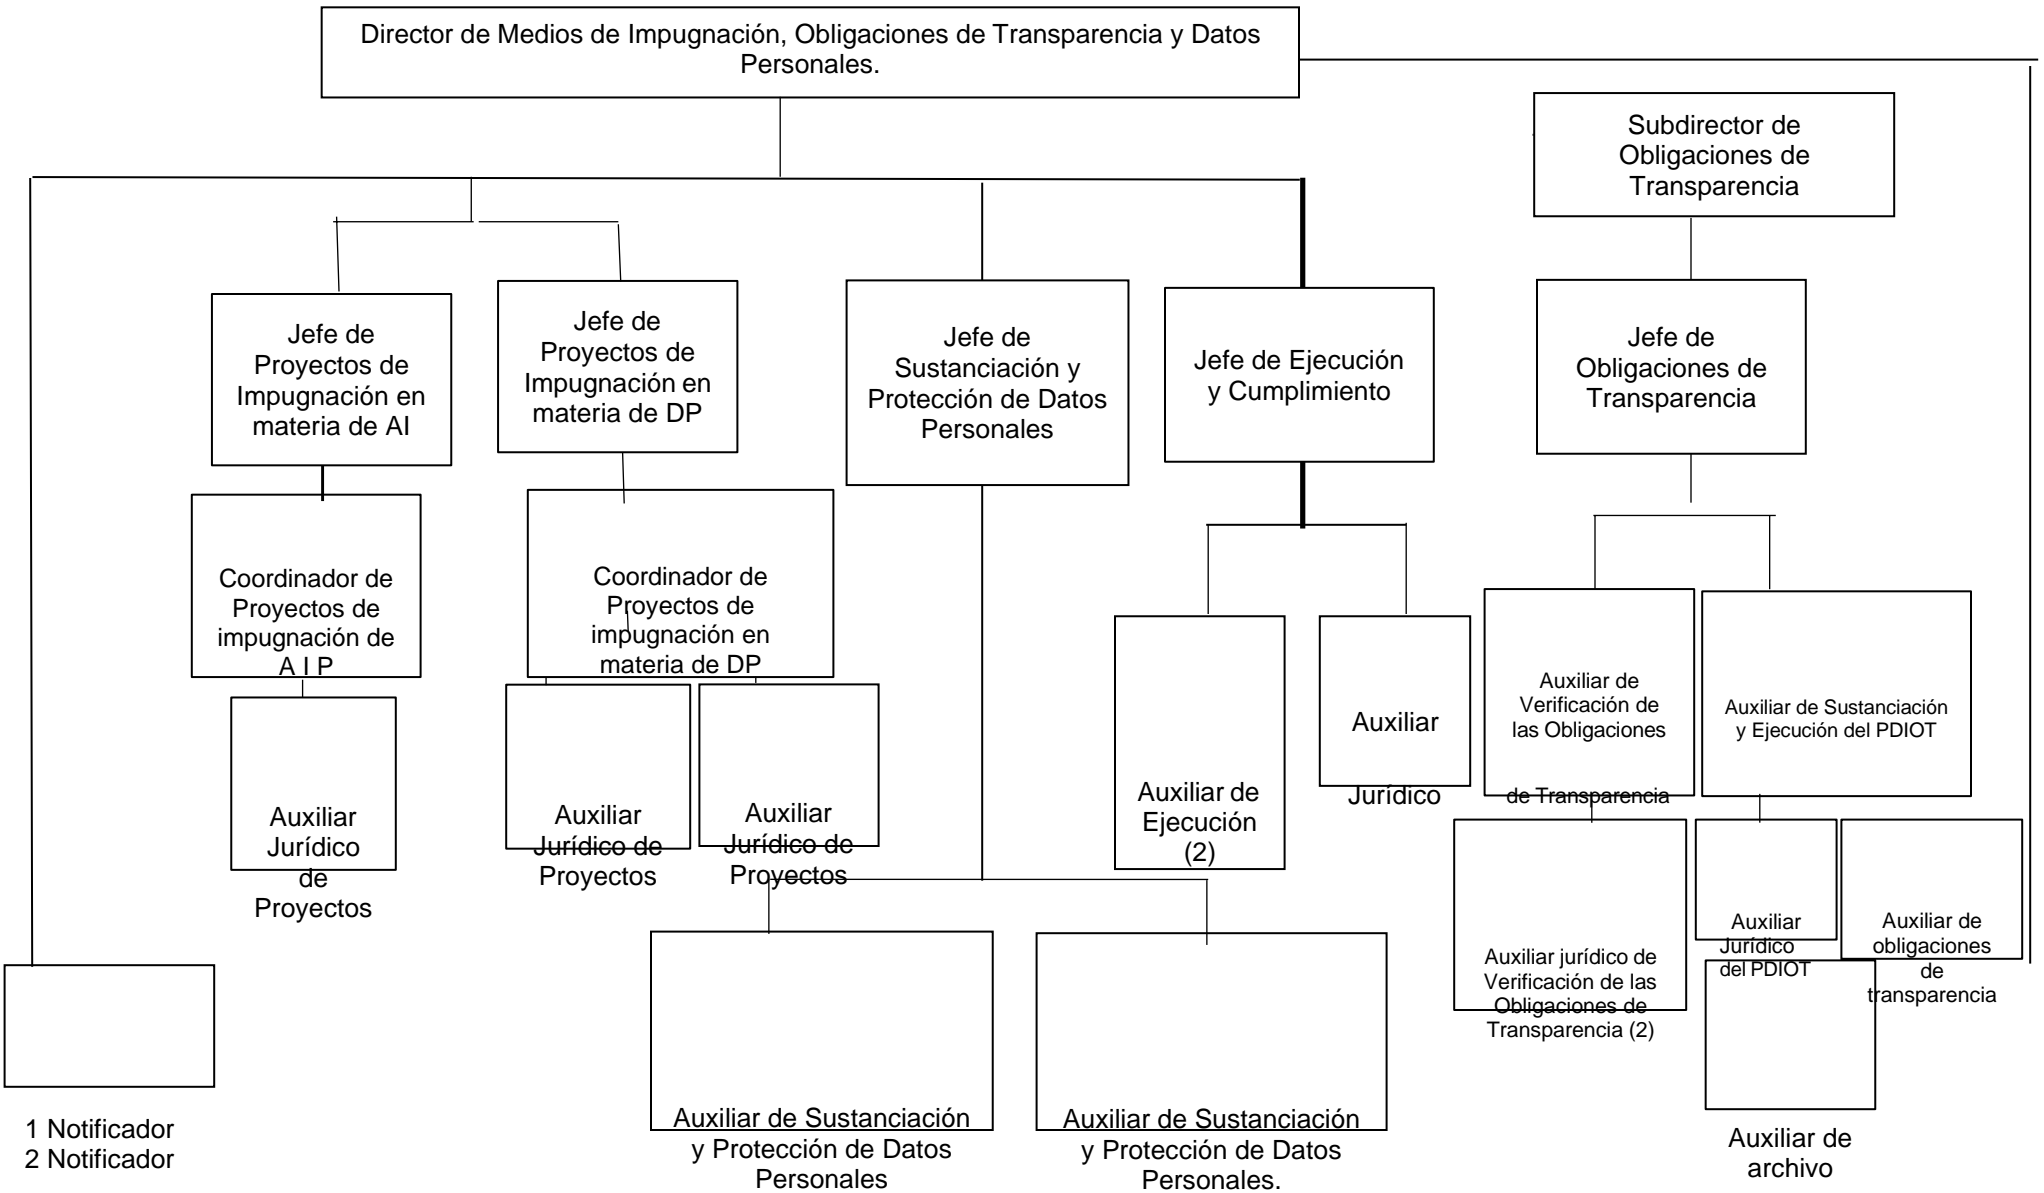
Director de Medios de Impugnación, Obligaciones de Transparencia y Datos Personales.

Subdirector de Obligaciones de Transparencia

Jefe de Proyectos de Impugnación en materia de AI

Jefe de Proyectos de Impugnación en materia de DP

Jefe de Sustanciación y Protección de Datos Personales

Jefe de Ejecución y Cumplimiento

Jefe de Obligaciones de Transparencia

Coordinador de Proyectos de impugnación de A I P

Coordinador de Proyectos de impugnación en materia de DP

Auxiliar de Ejecución (2)

Auxiliar Jurídico

Auxiliar de Verificación de las Obligaciones de Transparencia

Auxiliar de Sustanciación y Ejecución del PDIOT

Auxiliar Jurídico de Proyectos

Auxiliar Jurídico de Proyectos

Auxiliar Jurídico de Proyectos

Auxiliar jurídico de Verificación de las Obligaciones de Transparencia (2)

Auxiliar Jurídico del PDIOT

Auxiliar de obligaciones de transparencia

Auxiliar de Sustanciación y Protección de Datos Personales

Auxiliar de Sustanciación y Protección de Datos Personales.

Auxiliar de archivo

1 Notificador
2 Notificador